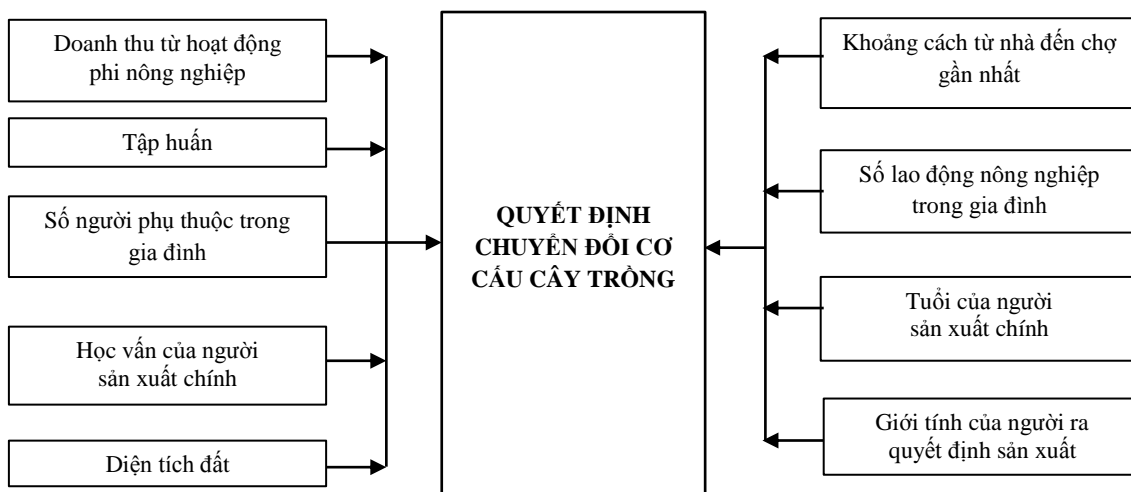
Doanh thu từ hoạt động phi nông nghiệp

Tập huấn

Số người phụ thuộc trong gia đình

Học vấn của người sản xuất chính

Diện tích đất

QUYẾT ĐỊNH CHUYỂN ĐỔI CƠ CẤU CÂY TRỒNG

Khoảng cách từ nhà đến chợ gần nhất

Số lao động nông nghiệp trong gia đình

Tuổi của người sản xuất chính

Giới tính của người ra quyết định sản xuất